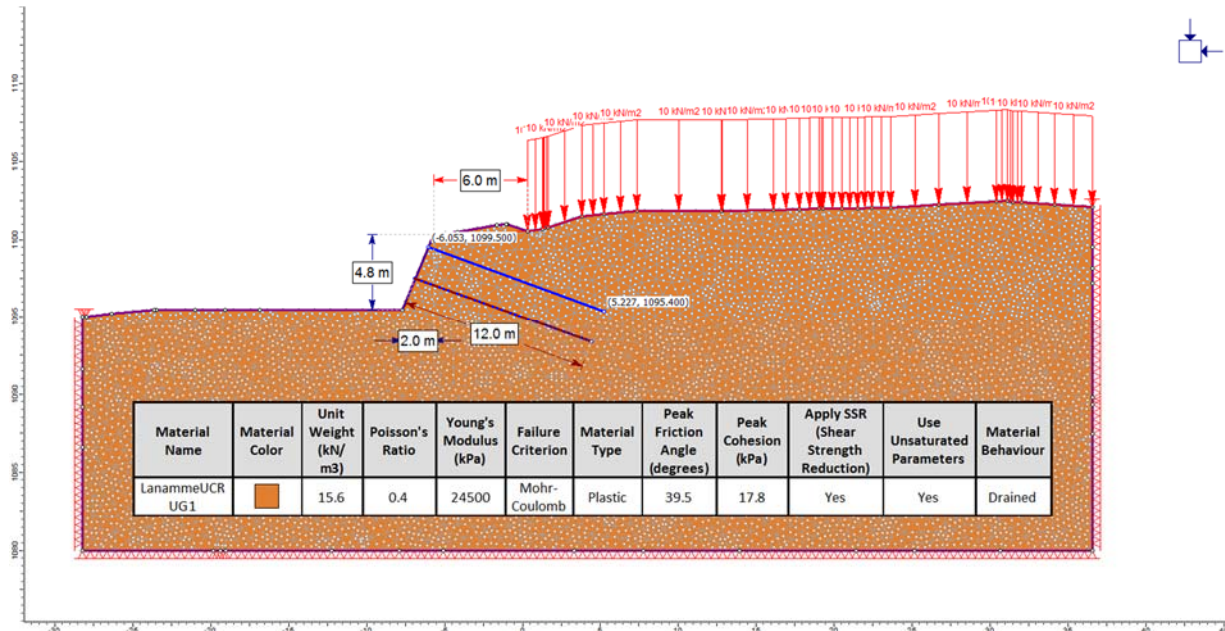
1110

1105

1100

1095

1090

1085

1080

1( 10 kN/ 10 kN/ 10 kN/m2 10 kN/m2 10 kN 10 kN/m 10 kN 10 10 10 10 kN/m 10 kN/m2 10 kN/m 1( 10 kN/m 10 kN/m2

6.0 m

(-6.053, 1099.500)

4.8 m

(5.227, 1095.400)

2.0 m

12.0 m

| Material Name | Material Color | Unit Weight (kN/m3) | Poisson's Ratio | Young's Modulus (kPa) | Failure Criterion | Material Type | Peak Friction Angle (degrees) | Peak Cohesion (kPa) | Apply SSR (Shear Strength Reduction) | Use Unsaturated Parameters | Material Behaviour |
|---|---|---|---|---|---|---|---|---|---|---|---|
| LanammeUCR UG1 | | 15.6 | 0.4 | 24500 | Mohr-Coulomb | Plastic | 39.5 | 17.8 | Yes | Yes | Drained |

-30 -25 -20 -15 -10 -5 0 5 10 15 20 25 30 35 40 45